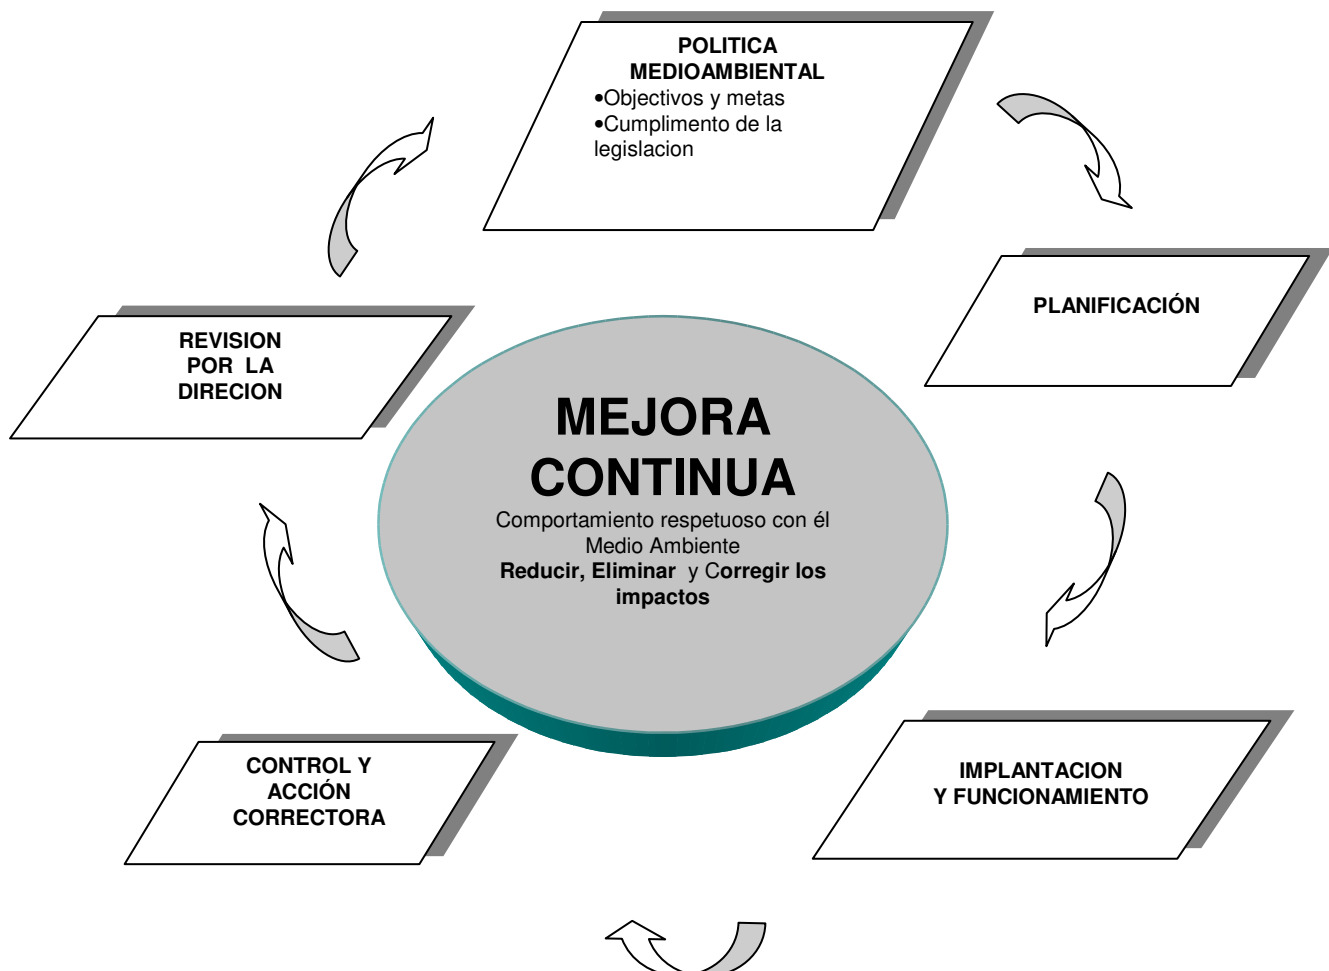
POLITICA MEDIOAMBIENTAL
•Objectivos y metas
•Cumplimento de la legislacion

PLANIFICACIÓN

REVISION POR LA DIRECION

MEJORA CONTINUA
Comportamiento respetuoso con él Medio Ambiente
Reducir, Eliminar y Corregir los impactos

CONTROL Y ACCIÓN CORRECTORA

IMPLANTACION Y FUNCIONAMIENTO